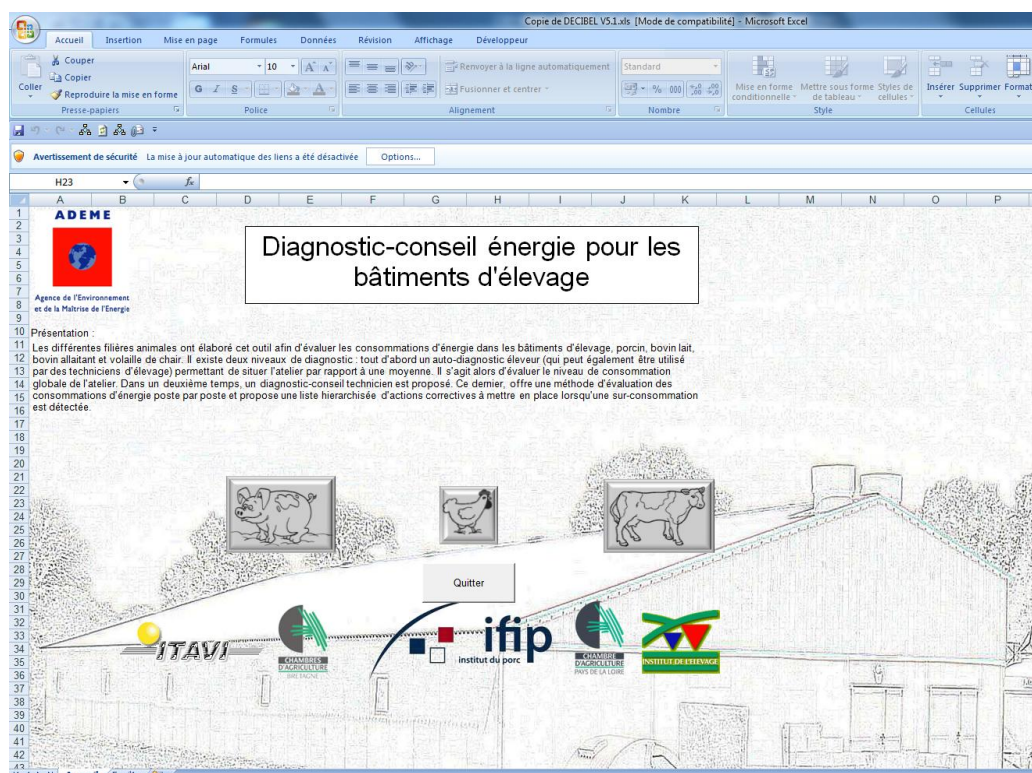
Copie de DECIBEL V5.1.xls [Mode de compatibilité] - Microsoft Excel

Accueil Insertion Mise en page Formules Données Révision Affichage Développeur

Couper
Copier
Coller
Reproduire la mise en forme
Presse-papiers

Arial 10
Police

Renvoyer à la ligne automatiquement
Fusionner et centrer
Alignement

Standard
Nombre

Mise en forme conditionnelle
Mettre sous forme de tableau
Styles de cellules
Style

Insérer Supprimer Format
Cellules

Avertissement de sécurité La mise à jour automatique des liens a été désactivée Options...

H23

A B C D E F G H I J K L M N O P

ADEME
Agence de l'Environnement et de la Maîtrise de l'Energie

Diagnostic-conseil énergie pour les bâtiments d'élevage

Présentation :

Les différentes filières animales ont élaboré cet outil afin d'évaluer les consommations d'énergie dans les bâtiments d'élevage, porcin, bovin lait, bovin allaitant et volaille de chair. Il existe deux niveaux de diagnostic : tout d'abord un auto-diagnostic éleveur (qui peut également être utilisé par des techniciens d'élevage) permettant de situer l'atelier par rapport à une moyenne. Il s'agit alors d'évaluer le niveau de consommation globale de l'atelier. Dans un deuxième temps, un diagnostic-conseil technicien est proposé. Ce dernier, offre une méthode d'évaluation des consommations d'énergie poste par poste et propose une liste hierarchisée d'actions correctives à mettre en place lorsqu'une sur-consommation est détectée.

Quitter

ITAVI
CHAMBRES D'AGRICULTURE BRETAGNE
ifip institut du porc
CHAMBRE D'AGRICULTURE PAYS DE LA LOIRE
INSTITUT DE L'ELEVAGE

1 2 3 4 5 6 7 8 9 10 11 12 13 14 15 16 17 18 19 20 21 22 23 24 25 26 27 28 29 30 31 32 33 34 35 36 37 38 39 40 41 42 43